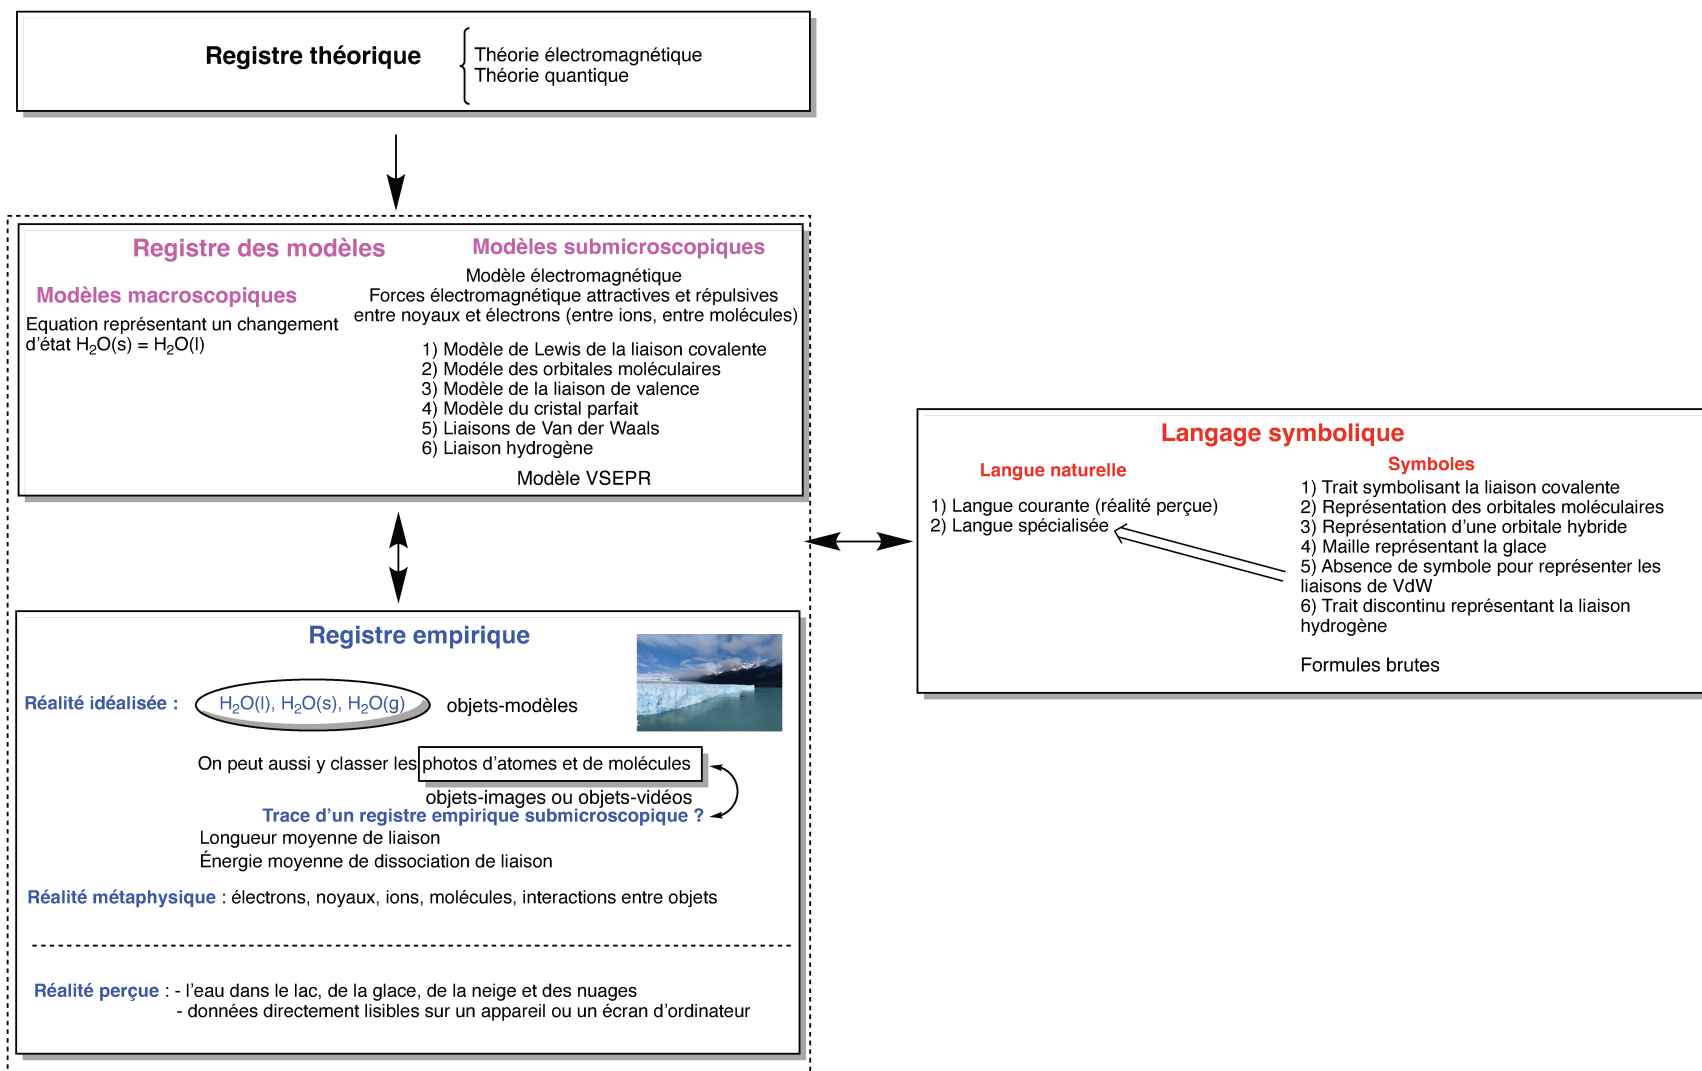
Registre théorique
Théorie électromagnétique
Théorie quantique

Registre des modèles

Modèles submicroscopiques

Modèle électromagnétique
Forces électromagnétique attractives et répulsives entre noyaux et électrons (entre ions, entre molécules)

Modèles macroscopiques

Equation représentant un changement d'état $H_2O(s) = H_2O(l)$

1) Modèle de Lewis de la liaison covalente
2) Modèle des orbitales moléculaires
3) Modèle de la liaison de valence
4) Modèle du cristal parfait
5) Liaisons de Van der Waals
6) Liaison hydrogène

Modèle VSEPR

Langage symbolique

Langue naturelle

1) Langue courante (réalité perçue)
2) Langue spécialisée

Symboles

1) Trait symbolisant la liaison covalente
2) Représentation des orbitales moléculaires
3) Représentation d'une orbitale hybride
4) Maille représentant la glace
5) Absence de symbole pour représenter les liaisons de VdW
6) Trait discontinu représentant la liaison hydrogène

Formules brutes

Registre empirique

Réalité idéalisée : $H_2O(l)$, $H_2O(s)$, $H_2O(g)$ objets-modèles

On peut aussi y classer les photos d'atomes et de molécules
objets-images ou objets-vidéos
Trace d'un registre empirique submicroscopique ?
Longueur moyenne de liaison
Énergie moyenne de dissociation de liaison

Réalité métaphysique : électrons, noyaux, ions, molécules, interactions entre objets

Réalité perçue : - l'eau dans le lac, de la glace, de la neige et des nuages
- données directement lisibles sur un appareil ou un écran d'ordinateur